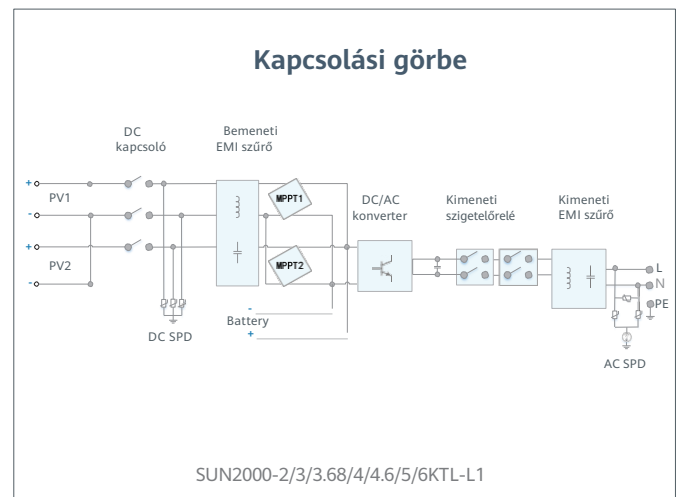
Kapcsolási görbe

DC kapcsoló

Bemeneti EMI szűrő

+
PV1
-
+
PV2
-

MPPT1

MPPT2

DC/AC konverter

Kimeneti szigetelőrelé

Kimeneti EMI szűrő

L
N
PE

-
Battery
+

DC SPD

AC SPD

SUN2000-2/3/3.68/4/4.6/5/6KTL-L1